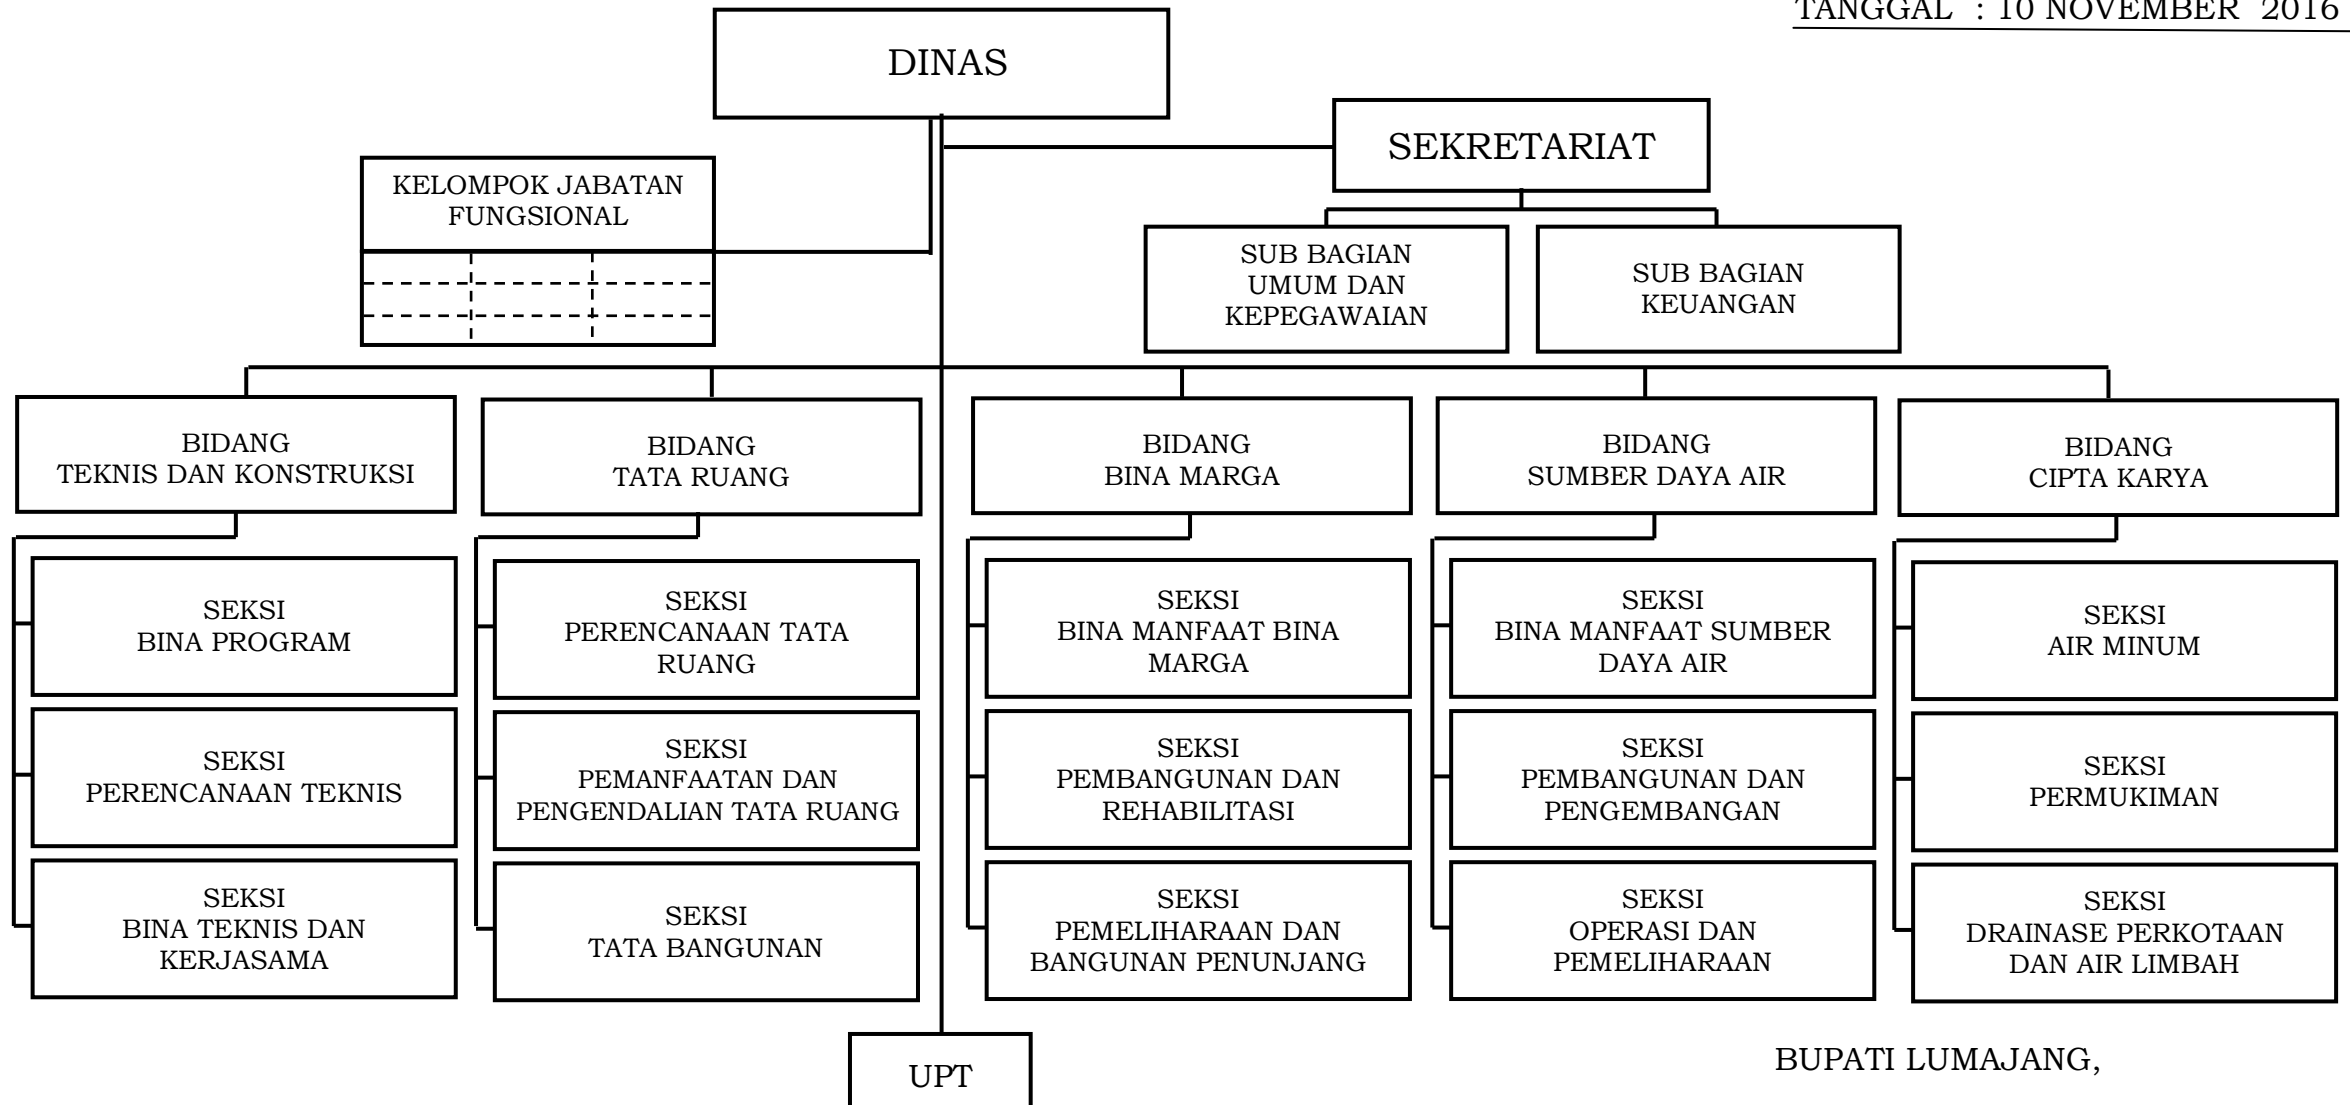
TANGGAL : 10 NOVEMBER 2016

DINAS

SEKRETARIAT

KELOMPOK JABATAN FUNGSIONAL

SUB BAGIAN UMUM DAN KEPEGAWAIAN

SUB BAGIAN KEUANGAN

BIDANG TEKNIS DAN KONSTRUKSI

SEKSI BINA PROGRAM

SEKSI PERENCANAAN TEKNIS

SEKSI BINA TEKNIS DAN KERJASAMA

BIDANG TATA RUANG

SEKSI PERENCANAAN TATA RUANG

SEKSI PEMANFAATAN DAN PENGENDALIAN TATA RUANG

SEKSI TATA BANGUNAN

BIDANG BINA MARGA

SEKSI BINA MANFAAT BINA MARGA

SEKSI PEMBANGUNAN DAN REHABILITASI

SEKSI PEMELIHARAAN DAN BANGUNAN PENUNJANG

BIDANG SUMBER DAYA AIR

SEKSI BINA MANFAAT SUMBER DAYA AIR

SEKSI PEMBANGUNAN DAN PENGEMBANGAN

SEKSI OPERASI DAN PEMELIHARAAN

BIDANG CIPTA KARYA

SEKSI AIR MINUM

SEKSI PERMUKIMAN

SEKSI DRAINASE PERKOTAAN DAN AIR LIMBAH

UPT

BUPATI LUMAJANG,